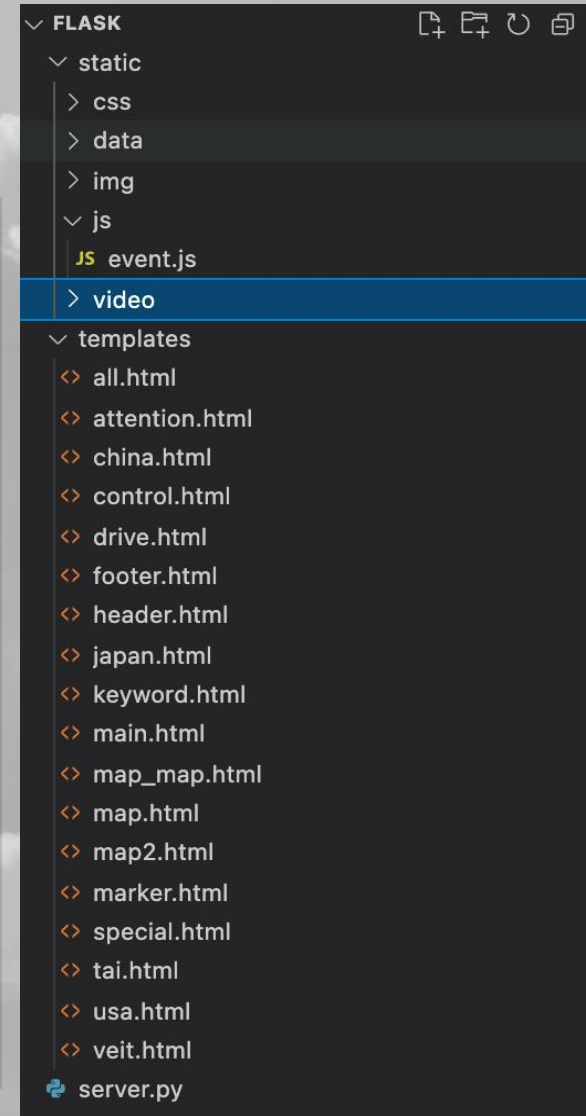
FLASK
static
css
data
img
js
JS event.js
video
templates
all.html
attention.html
china.html
control.html
drive.html
footer.html
header.html
japan.html
keyword.html
main.html
map_map.html
map.html
map2.html
marker.html
special.html
tai.html
usa.html
veit.html
server.py